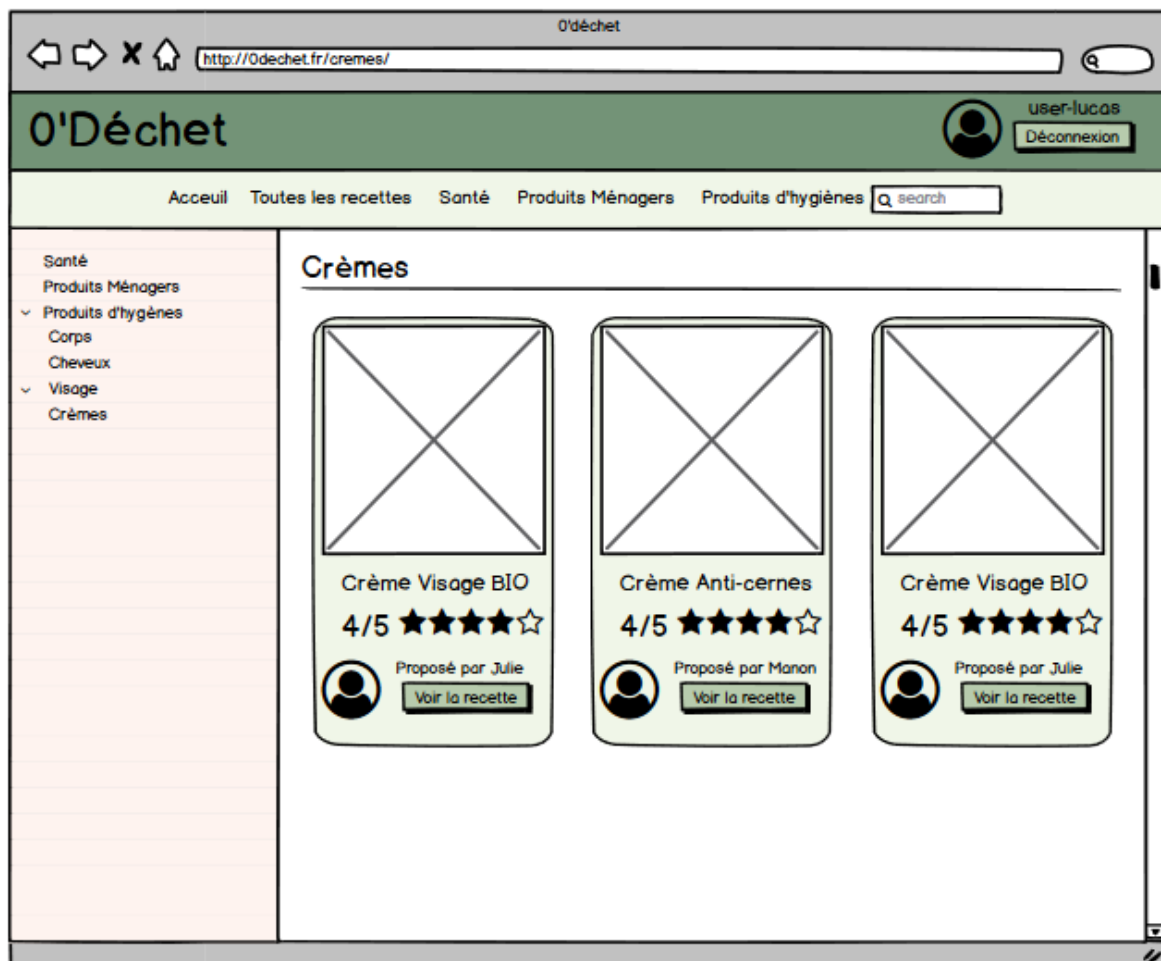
O'déchet

http://0dechet.fr/cremes/

0'Déchet

user-lucas
Déconnexion

Acceuil Toutes les recettes Santé Produits Ménagers Produits d'hygiènes search

Santé
Produits Ménagers
Produits d'hygènes
Corps
Cheveux
Visage
Crèmes

Crèmes

Crème Visage BIO
4/5 ★★★★☆
Proposé par Julie
Voir la recette

Crème Anti-cernes
4/5 ★★★★☆
Proposé par Manon
Voir la recette

Crème Visage BIO
4/5 ★★★★☆
Proposé par Julie
Voir la recette